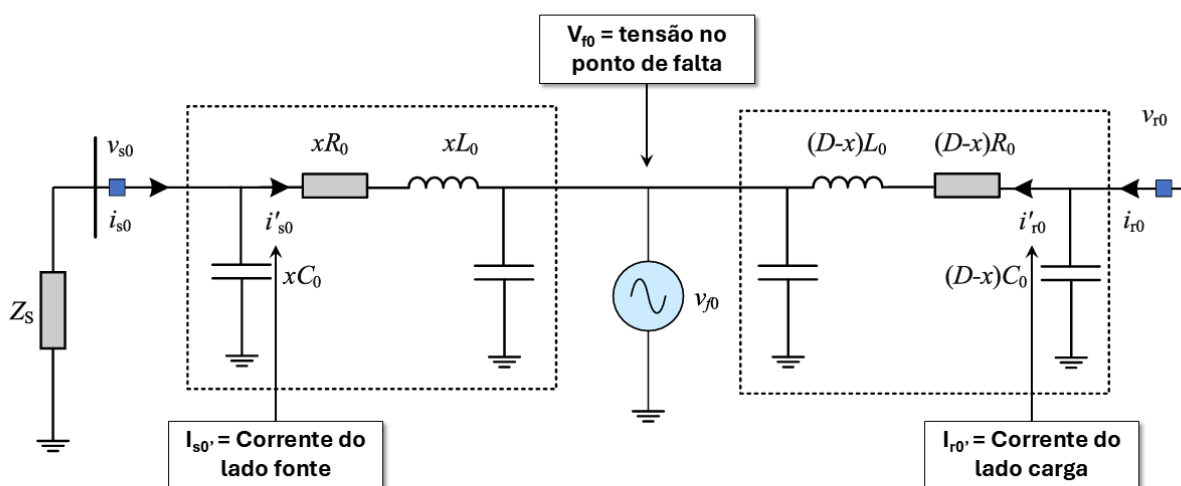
$V_{f0}$ = tensão no ponto de falta

$v_{s0}$

$i_{s0}$

$xR_0$

$xL_0$

$i'_{s0}$

$xC_0$

$Z_S$

$v_{f0}$

$(D\text{-}x)L_0$

$(D\text{-}x)R_0$

$i'_{r0}$

$(D\text{-}x)C_0$

$v_{r0}$

$i_{r0}$

$I_{s0'}$ = Corrente do lado fonte

$I_{r0'}$ = Corrente do lado carga